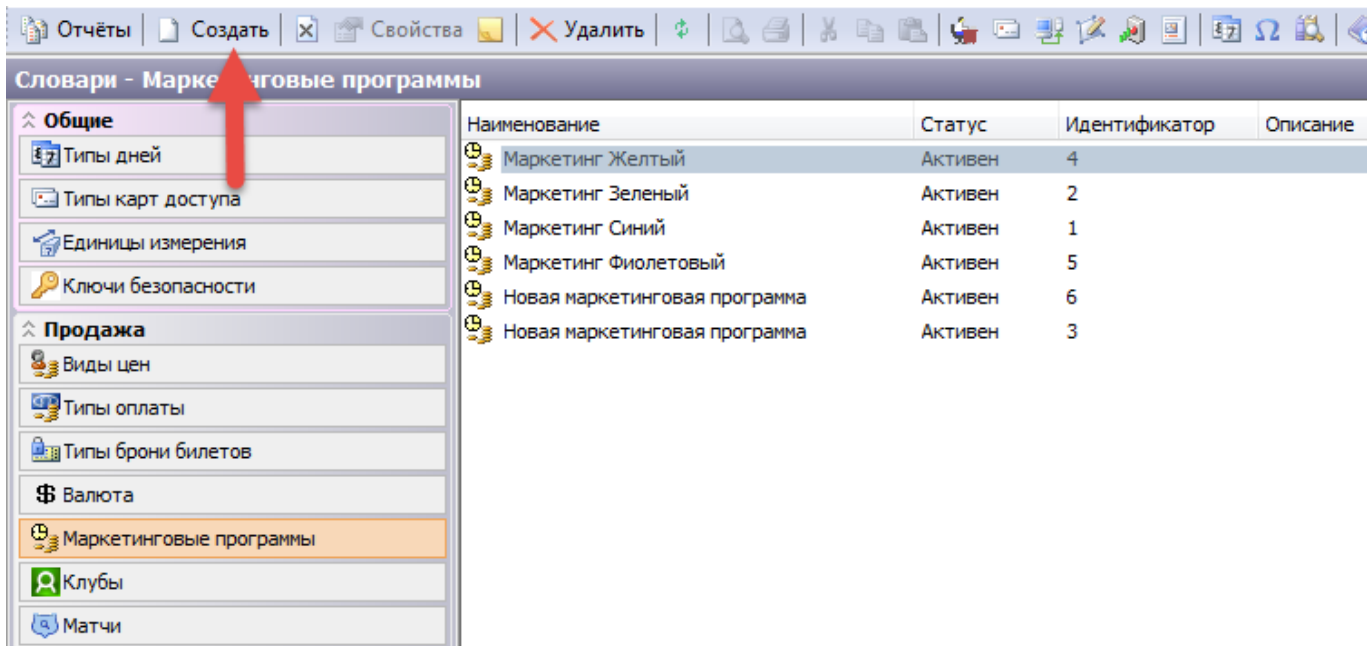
Отчёты | Создать | Свойства | Удалить | Ω

Словари - Маркетинговые программы

Общие
Типы дней
Типы карт доступа
Единицы измерения
Ключи безопасности

Продажа
Виды цен
Типы оплаты
Типы брони билетов
Валюта
Маркетинговые программы
Клубы
Матчи

| Наименование | Статус | Идентификатор | Описание |
|---|---|---|---|
| Маркетинг Желтый | Активен | 4 | |
| Маркетинг Зеленый | Активен | 2 | |
| Маркетинг Синий | Активен | 1 | |
| Маркетинг Фиолетовый | Активен | 5 | |
| Новая маркетинговая программа | Активен | 6 | |
| Новая маркетинговая программа | Активен | 3 | |